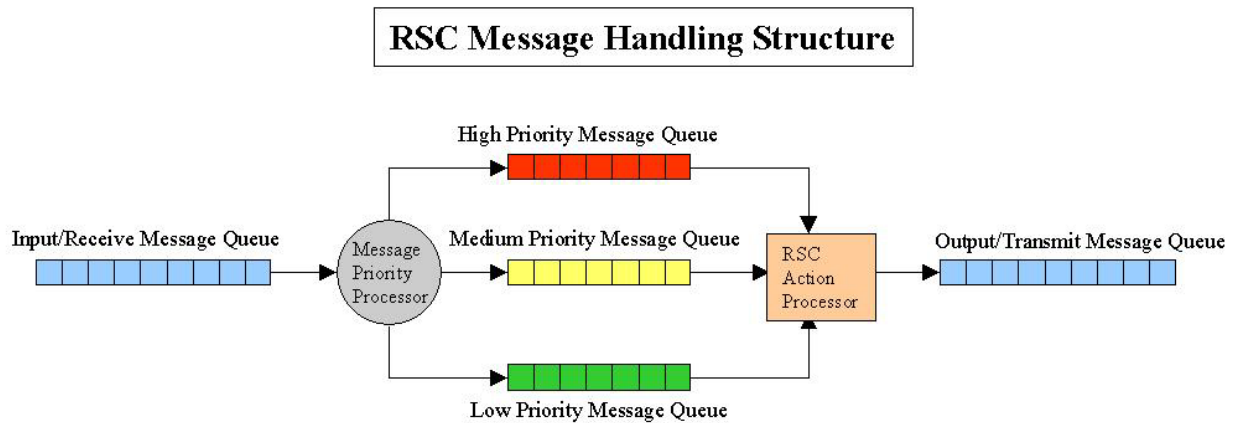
RSC Message Handling Structure

High Priority Message Queue

Input/Receive Message Queue

Message Priority Processor

Medium Priority Message Queue

RSC Action Processor

Output/Transmit Message Queue

Low Priority Message Queue